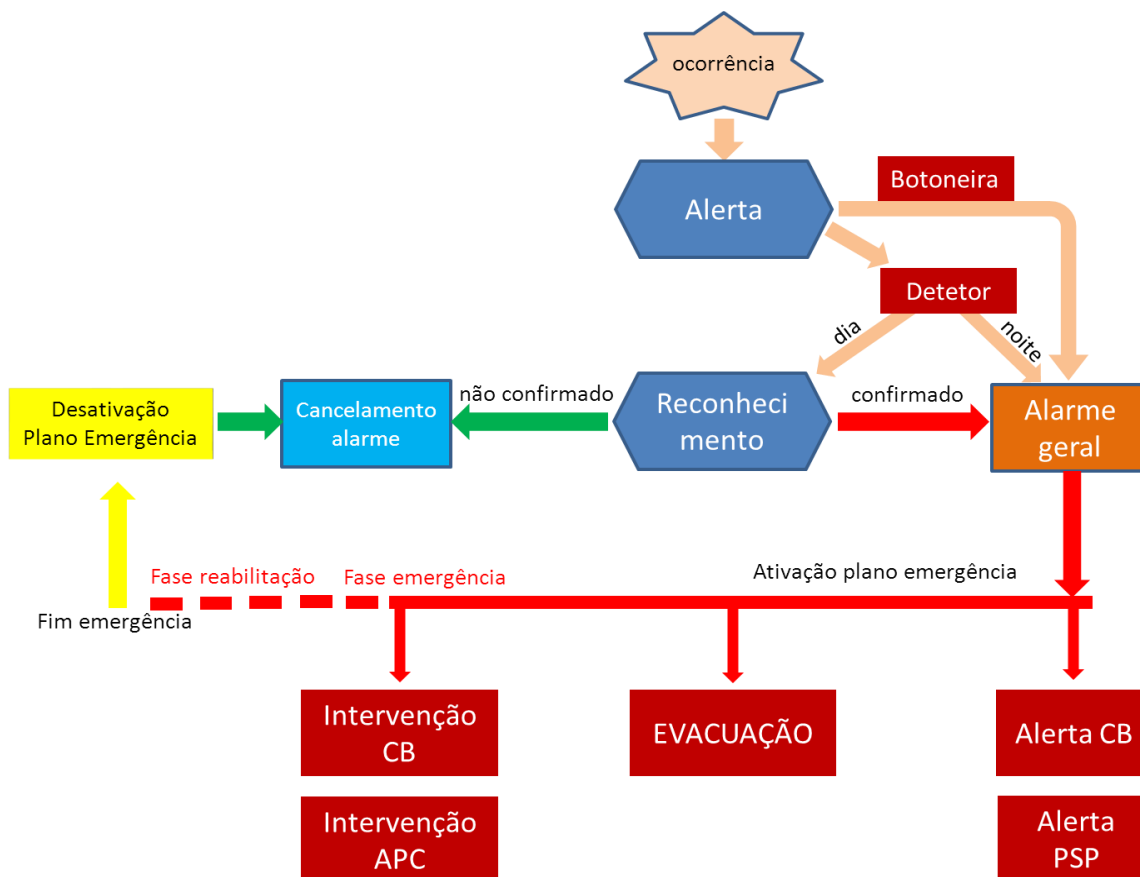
ocorrência

Alerta

Botoneira

Detetor

dia

noite

Desativação Plano Emergência

Cancelamento alarme

não confirmado

Reconheci mento

confirmado

Alarme geral

Fase reabilitação

Fase emergência

Ativação plano emergência

Fim emergência

Intervenção CB

EVACUAÇÃO

Alerta CB

Intervenção APC

Alerta PSP